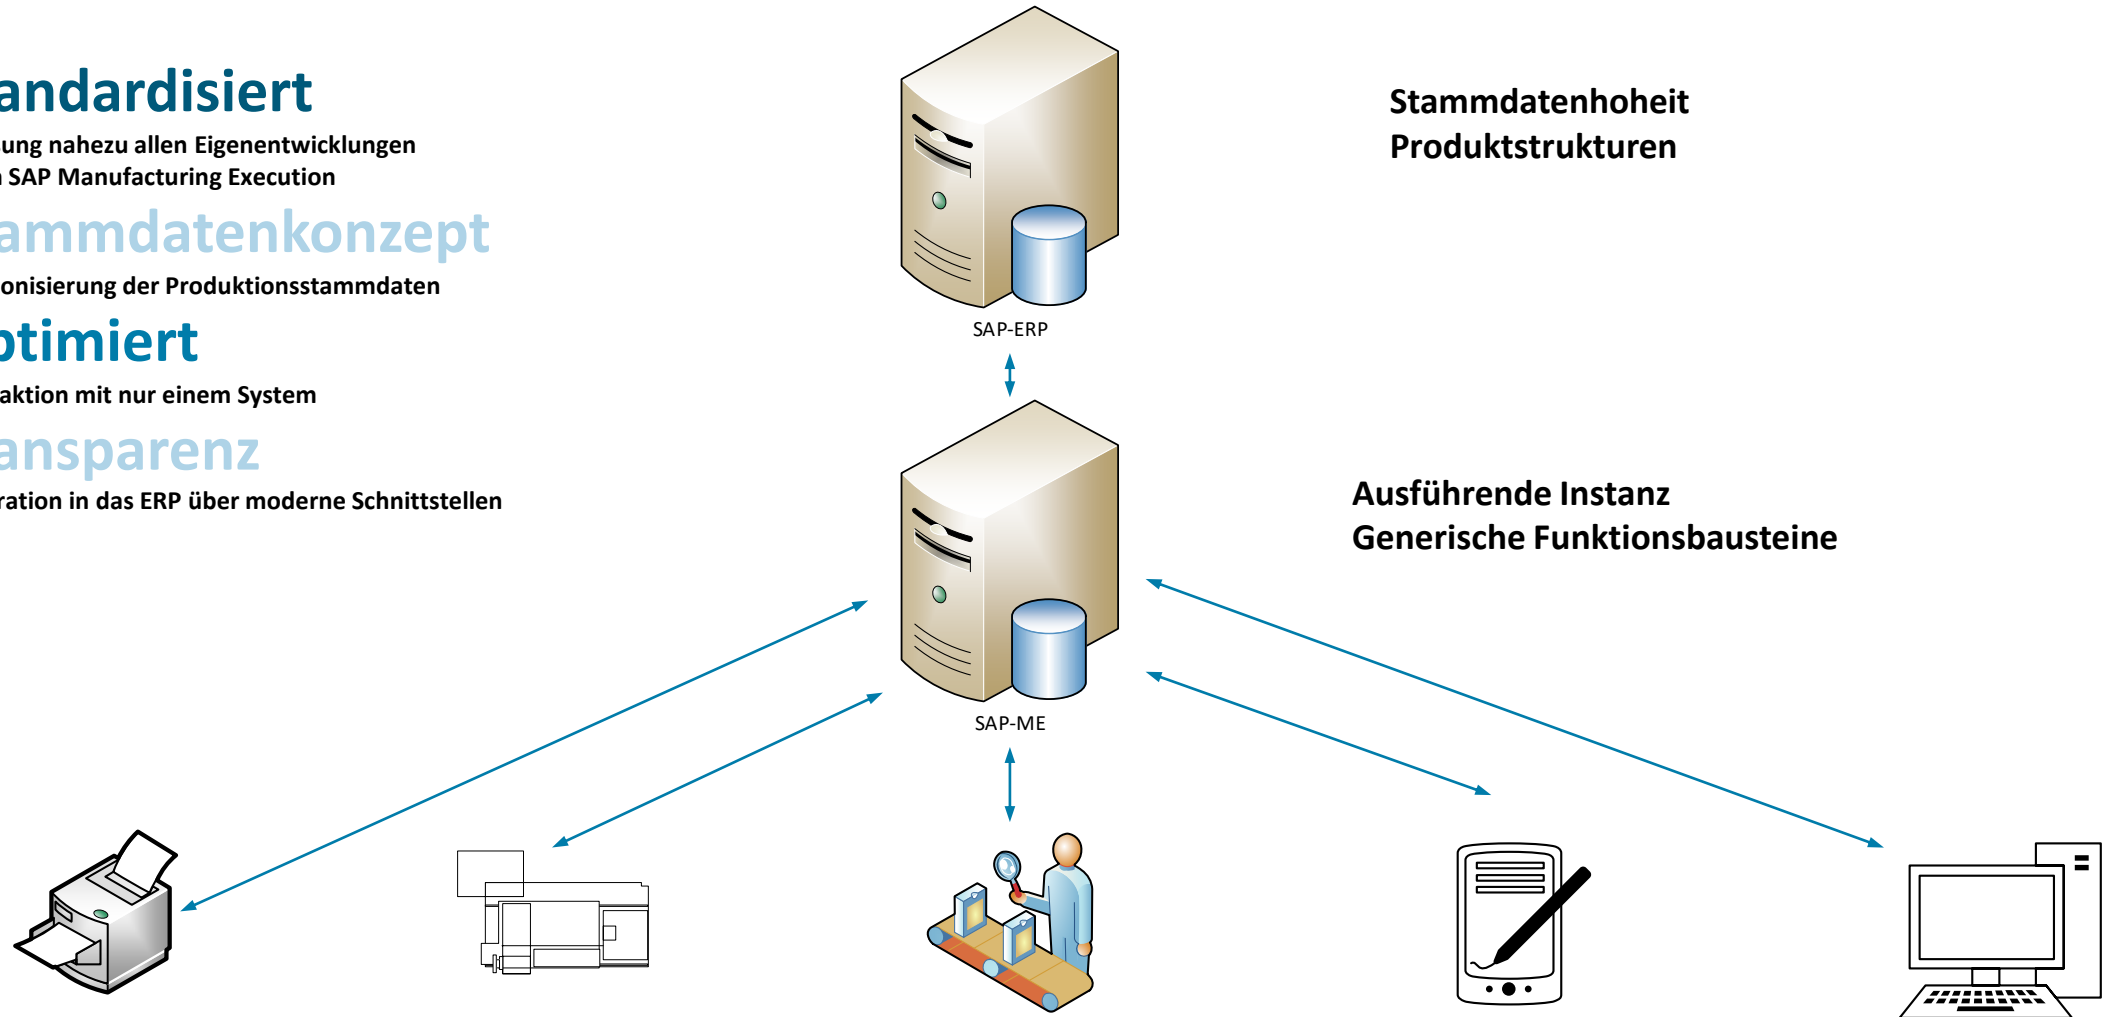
andardisiert
ung nahezu allen Eigenentwicklungen
SAP Manufacturing Execution

ammdatenkonzept
onisierung der Produktionsstammdaten

otimiert
aktion mit nur einem System

ansparenz
ration in das ERP über moderne Schnittstellen

SAP-ERP

Stammdatenhoheit
Produktstrukturen

SAP-ME

Ausführende Instanz
Generische Funktionsbausteine